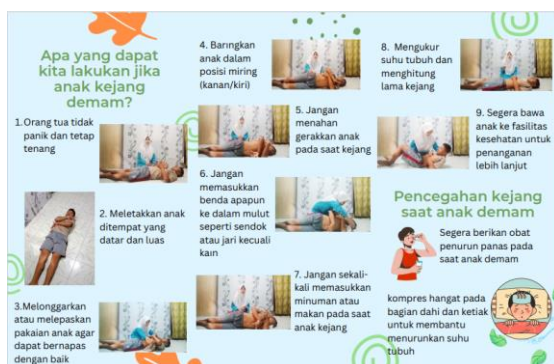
Apa yang dapat kita lakukan jika anak kejang demam?

1. Orang tua tidak panik dan tetap tenang

2. Meletakkan anak ditempat yang datar dan luas

3. Melonggarkan atau melepaskan pakaian anak agar dapat bernapas dengan baik

4. Baringkan anak dalam posisi miring (kanan/kiri)

5. Jangan menahan gerakkan anak pada saat kejang

6. Jangan memasukkan benda apapun ke dalam mulut seperti sendok atau jari kecuali kain

7. Jangan sekali-kali memasukkan minuman atau makan pada saat anak kejang

8. Mengukur suhu tubuh dan menghitung lama kejang

9. Segera bawa anak ke fasilitas kesehatan untuk penanganan lebih lanjut

Pencegahan kejang saat anak demam

Segera berikan obat penurun panas pada saat anak demam

kompres hangat pada bagian dahi dan ketiak untuk membantu menurunkan suhu tubuh